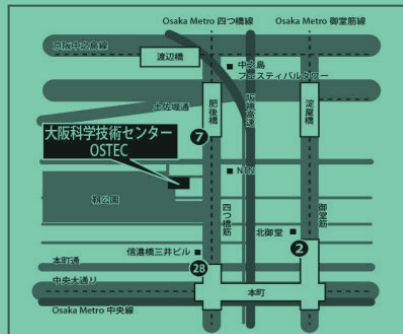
Osaka Metro 四つ橋線
Osaka Metro 御堂筋線
阪神高速道路
渡辺橋
中之島
フェスティバルタワー
土佐堀通
肥後橋
阪神高速
淀屋橋
大阪科学技術センター
OSTEC
7
NTT
靭公園
四つ橋筋
北御堂
御堂筋
信濃橋三井ビル
2
本町通
28
中央大通り
本町
Osaka Metro 中央線